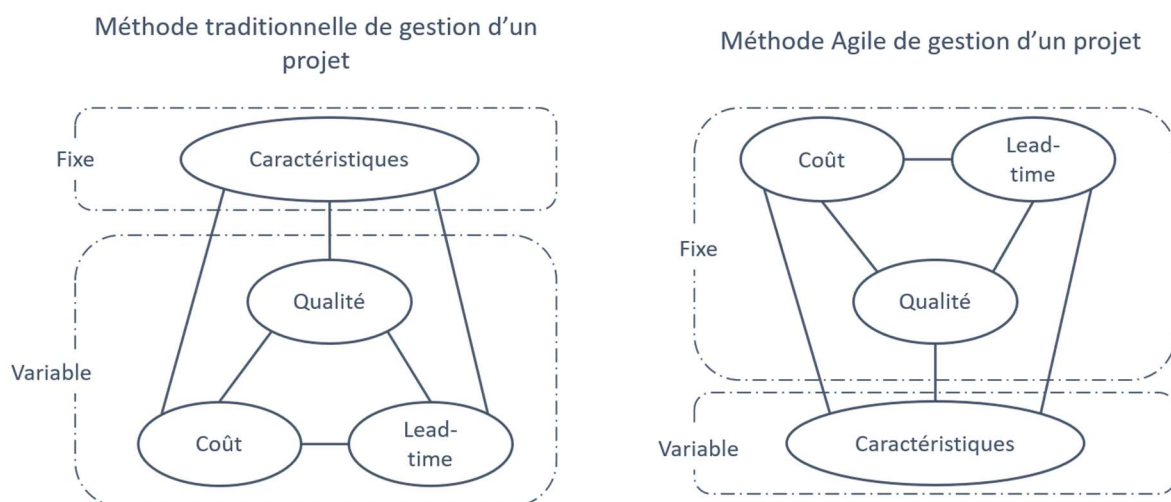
Méthode traditionnelle de gestion d'un projet

Fixe

Caractéristiques

Variable

Qualité

Coût

Lead-time

Méthode Agile de gestion d'un projet

Coût

Lead-time

Fixe

Qualité

Variable

Caractéristiques